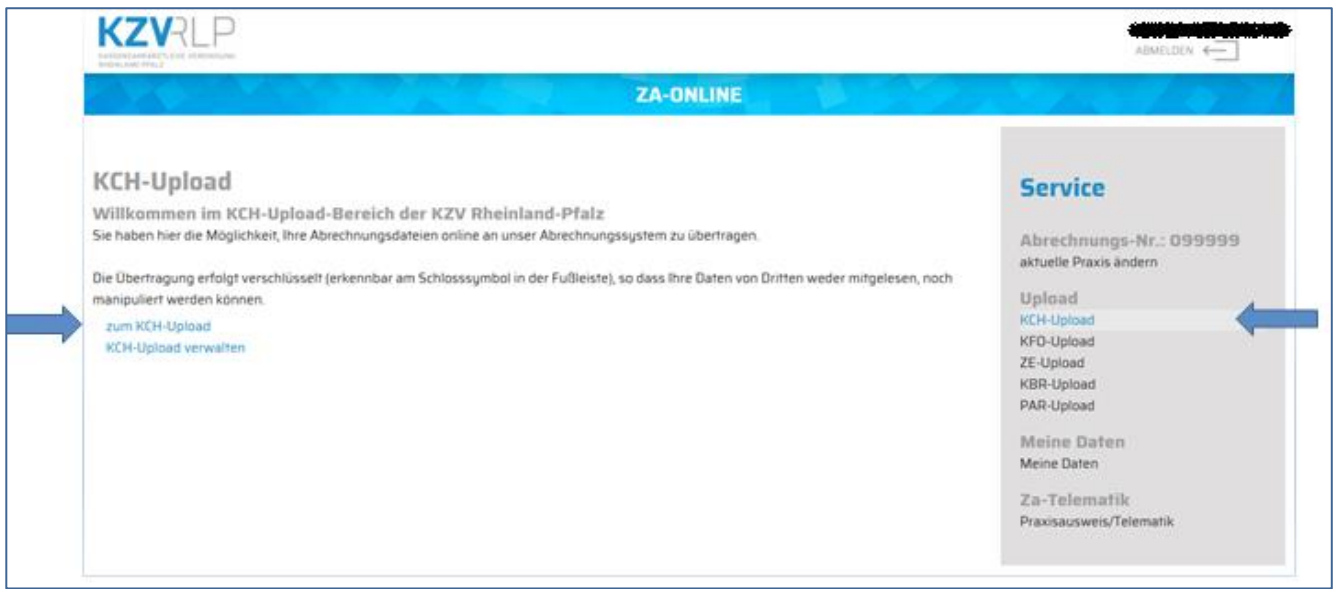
KZVRLP
KASSENZAHNÄRZTLICHE VEREINIGUNG RHEINLAND-PFALZ

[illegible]
ABMELDEN

ZA-ONLINE

KCH-Upload

Willkommen im KCH-Upload-Bereich der KZV Rheinland-Pfalz
Sie haben hier die Möglichkeit, Ihre Abrechnungsdateien online an unser Abrechnungssystem zu übertragen.

Die Übertragung erfolgt verschlüsselt (erkennbar am Schlosssymbol in der Fußleiste), so dass Ihre Daten von Dritten weder mitgelesen, noch manipuliert werden können.

zum KCH-Upload
KCH-Upload verwalten

Service

Abrechnungs-Nr.: 099999
aktuelle Praxis ändern

Upload
KCH-Upload
KFO-Upload
ZE-Upload
KBR-Upload
PAR-Upload

Meine Daten
Meine Daten

Za-Telematik
Praxisausweis/Telematik